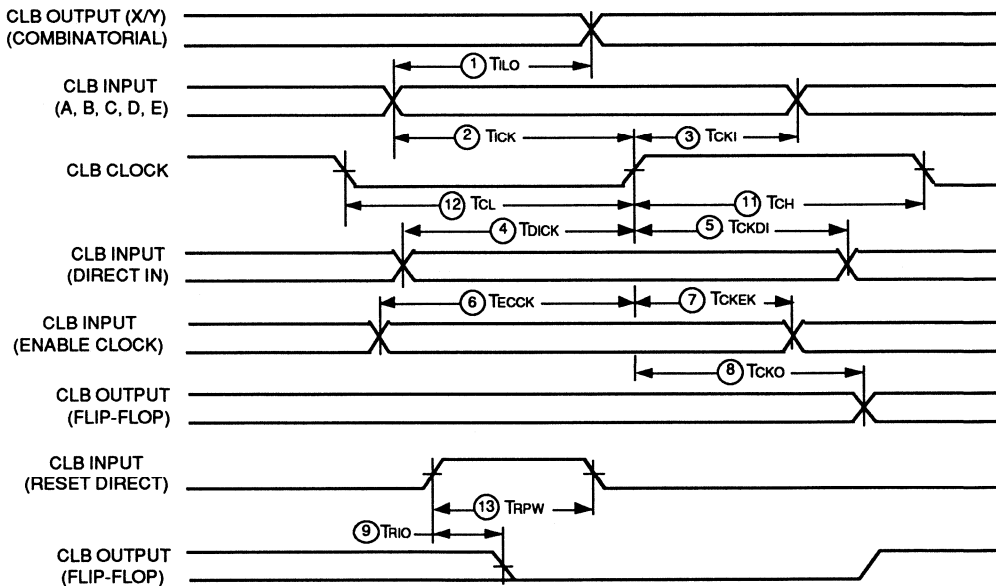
CLB OUTPUT (X/Y)
(COMBINATORIAL)

1 TILO

CLB INPUT
(A, B, C, D, E)

2 TICK

3 TCKI

CLB CLOCK

12 TCL

11 TCH

4 TDICK

5 TCKDI

CLB INPUT
(DIRECT IN)

6 TECCK

7 TCKEK

CLB INPUT
(ENABLE CLOCK)

8 TCKO

CLB OUTPUT
(FLIP-FLOP)

CLB INPUT
(RESET DIRECT)

13 TRPW

9 TRIO

CLB OUTPUT
(FLIP-FLOP)